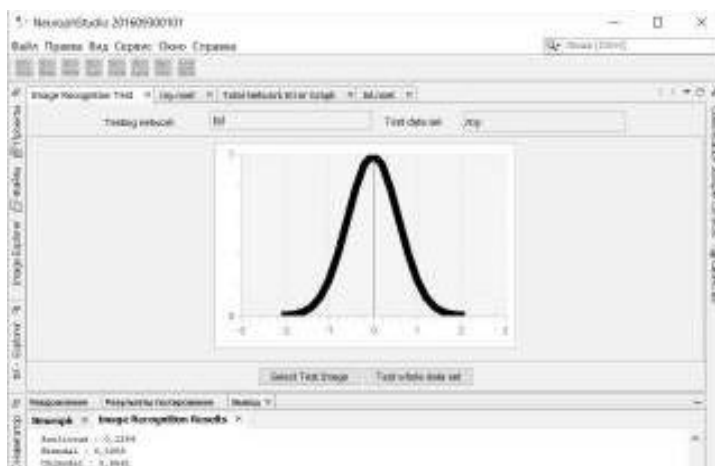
NeurophStudio 201609300101

Файл Правка Вид Сервис Окно Справка

Image Recognition Test × | zzp.nset × | Total Network Error Graph × | bil.nnet ×

Testing network: Bil

Test data set: Zzp

1

0

-3 -2 -1 0 1 2 3

Select Test Image

Test whole data set

Уведомления | Результаты построения | Вывод ×

Neuroph × | Image Recognition Results ×

Realtrust : 0,2299
Normal : 0,5855
Chlondel : 0,9845